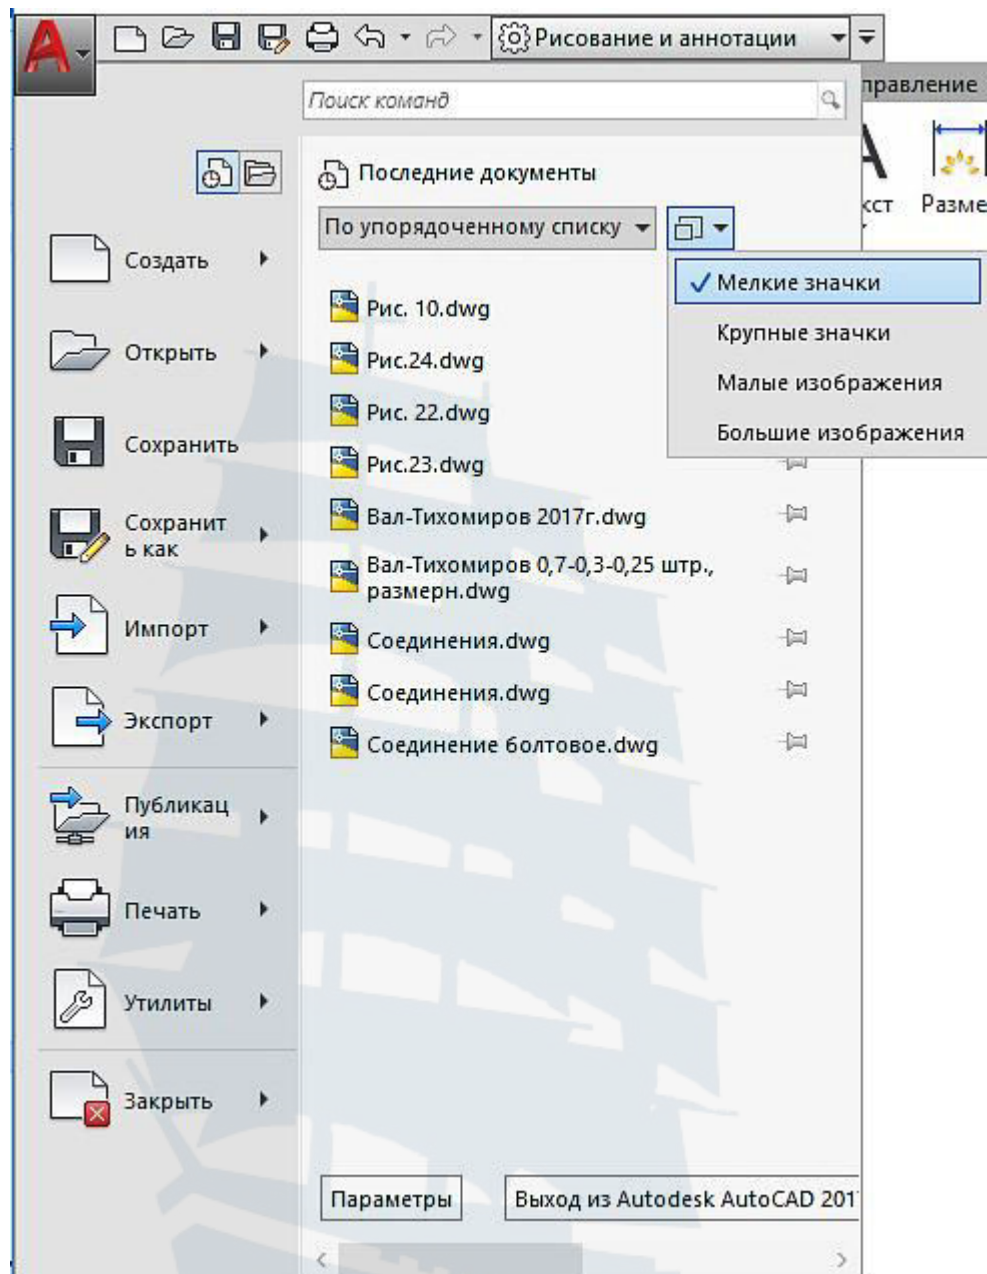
Рисование и аннотации

Поиск команд

правление

кст Разме

Последние документы

По упорядоченному списку

✓ Мелкие значки
Крупные значки
Малые изображения
Большие изображения

Создать
Открыть
Сохранить
Сохранить как
Импорт
Экспорт
Публикация
Печать
Утилиты
Закрыть

Рис. 10.dwg
Рис.24.dwg
Рис. 22.dwg
Рис.23.dwg
Вал-Тихомиров 2017г.dwg
Вал-Тихомиров 0,7-0,3-0,25 штр., размерн.dwg
Соединения.dwg
Соединения.dwg
Соединение болтовое.dwg

Параметры
Выход из Autodesk AutoCAD 201